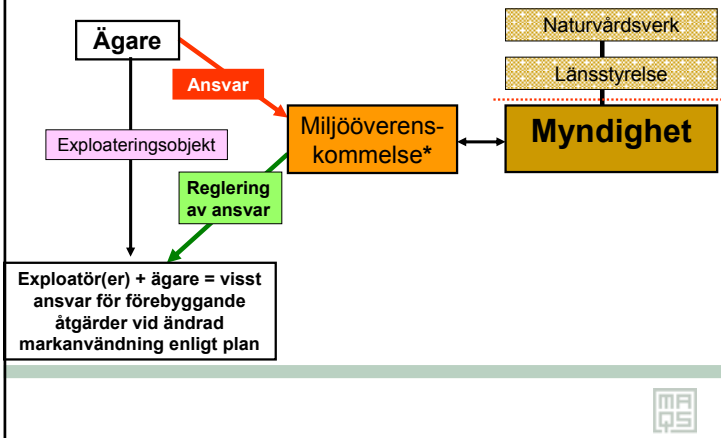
Ägare

Ansvar

Exploateringsobjekt

Miljööverenskommelse*

Reglering av ansvar

Naturvårdsverk

Länsstyrelse

Myndighet

Exploatör(er) + ägare = visst ansvar för förebyggande åtgärder vid ändrad markanvändning enligt plan

MAQS